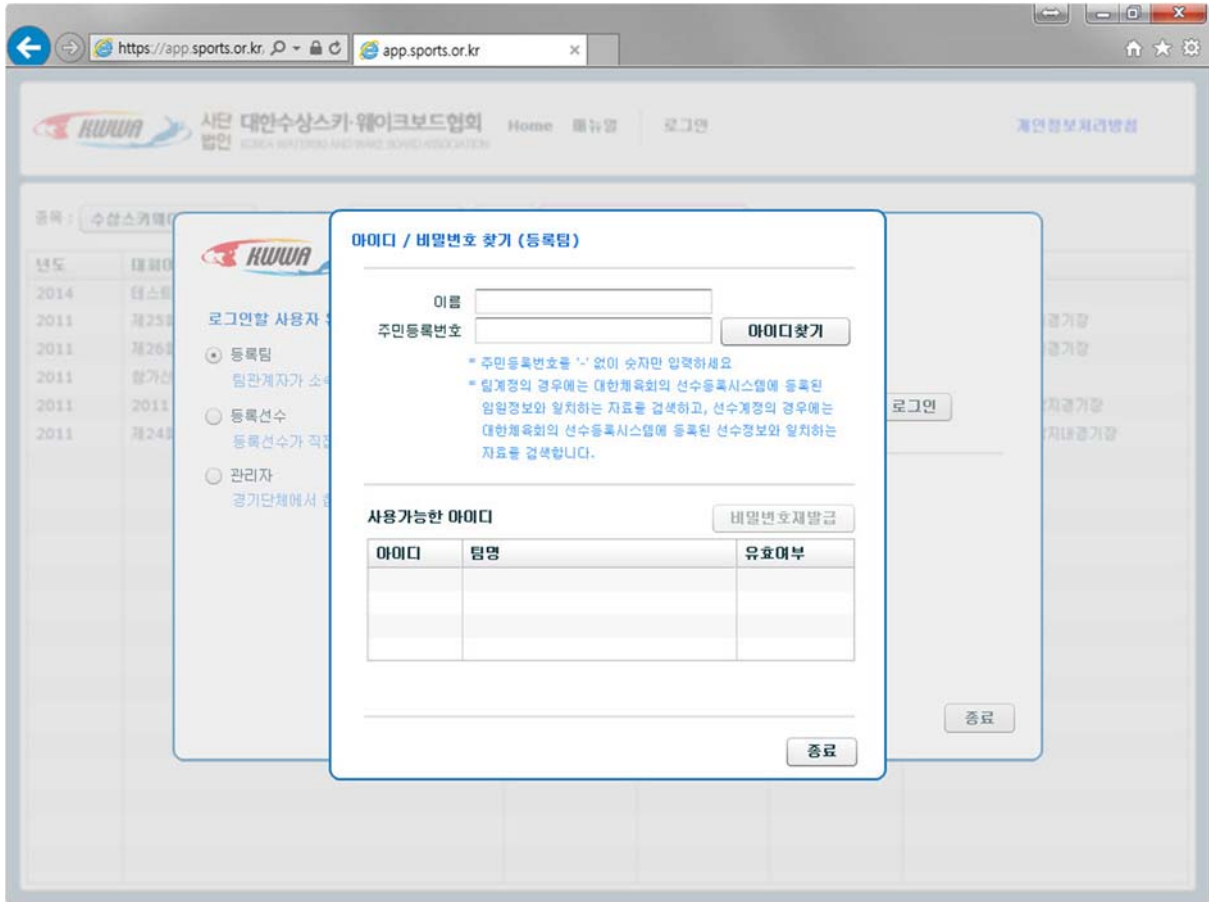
https://app.sports.or.kr/ app.sports.or.kr ×

KWWA 사단법인 대한수상스키·웨이크보드협회 KOREA WATERSKI AND WAKE BOARD ASSOCIATION Home 메뉴얼 로그인 개인정보처리방침

종목 : 수상스키웨이

| 년도 | 대회 |
|---|---|
| 2014 | 테스트 |
| 2011 | 제25 |
| 2011 | 제26 |
| 2011 | 참가선 |
| 2011 | 2011 |
| 2011 | 제24 |

KWWA

로그인할 사용자

등록팀
팀관계자가 소

등록선수
등록선수가 직

관리자
경기단체에서

로그인

종료

아이디 / 비밀번호 찾기 (등록팀)

이름

주민등록번호

아이디찾기

* 주민등록번호를 '-' 없이 숫자만 입력하세요

* 팀계정의 경우에는 대한체육회의 선수등록시스템에 등록된 임원정보와 일치하는 자료를 검색하고, 선수계정의 경우에는 대한체육회의 선수등록시스템에 등록된 선수정보와 일치하는 자료를 검색합니다.

사용가능한 아이디

비밀번호재발급

| 아이디 | 팀명 | 유효여부 |
|---|---|---|
| | | |
| | | |
| | | |
| | | |

종료